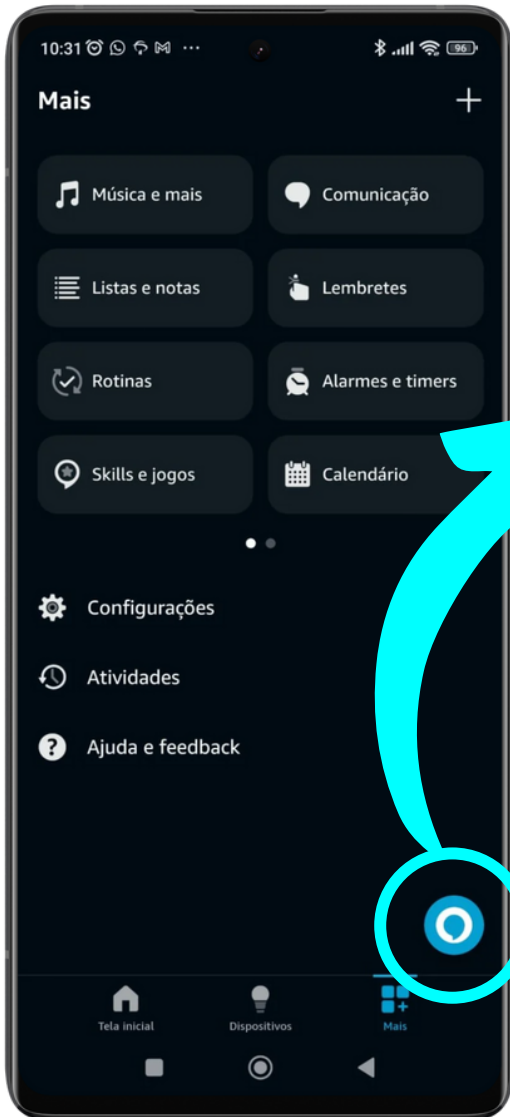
10:31 ··· 96

Mais

+

Música e mais

Comunicação

Listas e notas

Lembretes

Rotinas

Alarmes e timers

Skills e jogos

Calendário

Configurações

Atividades

Ajuda e feedback

Tela inicial

Dispositivos

Mais